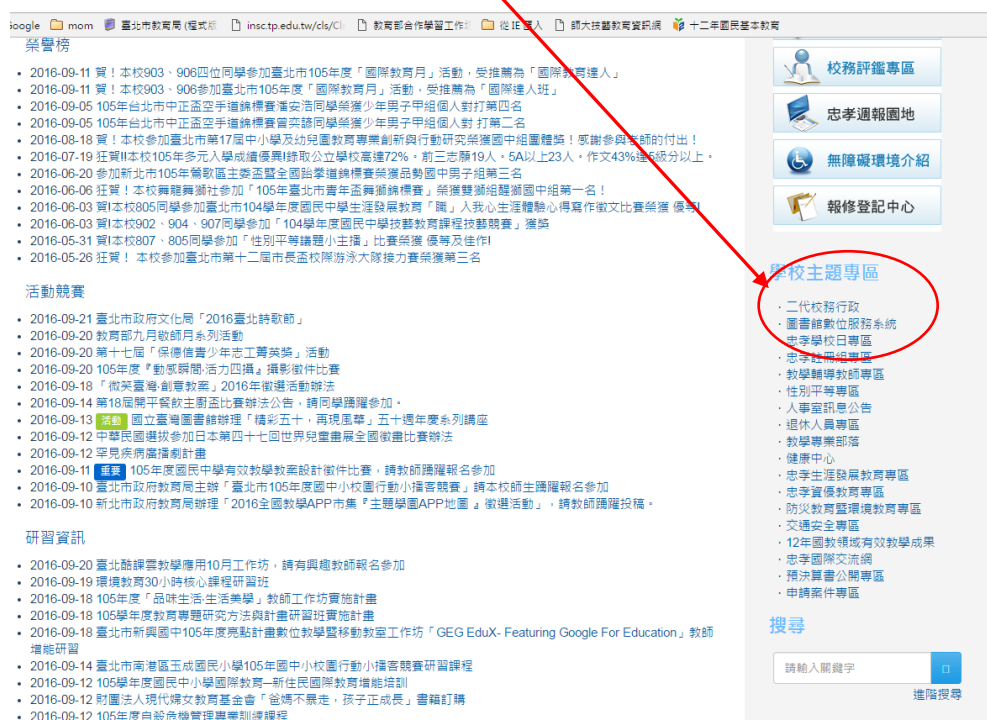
oogle mom 臺北市教育局 (檔式版 insc.tp.edu.tw/cls/Cl 教育部合作學習工作坊 從 IE 匯入 師大技藝教育資訊網 十二年國民基本教育

榮譽榜

- 2016-09-11 賀！本校903、906四位同學參加臺北市105年度「國際教育月」活動，受推薦為「國際教育達人」
- 2016-09-11 賀！本校903、906參加臺北市105年度「國際教育月」活動，受推薦為「國際達人班」
- 2016-09-05 105年台北市中正盃空手道錦標賽潘安浩同學榮獲少年男子甲組個人對打第四名
- 2016-09-05 105年台北市中正盃空手道錦標賽曾致穎同學榮獲少年男子甲組個人對 打第二名
- 2016-08-18 賀！本校參加臺北市第17屆中小學及幼兒園教育專業創新與行動研究榮獲國中組團體獎！感謝參與老師的付出！
- 2016-07-19 狂賀!本校105年多元入學成績優異!錄取公立學校高達72%。前三志願19人。5A以上23人。作文43%達5級分以上。
- 2016-06-20 參加新北市105年舞獅暨臺北市長盃醒獅錦標賽榮獲品勢國中男子組第三名
- 2016-06-06 狂賀！本校舞龍舞獅社參加「105年臺北市青年盃舞獅錦標賽」榮獲雙獅組醒獅國中組第一名！
- 2016-06-03 賀!本校805同學參加臺北市104學年度國民中學生涯發展教育「職」人我心生涯體驗心得寫作徵文比賽榮獲 優等!
- 2016-06-03 賀!本校902、904、907同學參加「104學年度國民中學技藝教育課程技藝競賽」獲獎
- 2016-05-31 賀!本校807、805同學參加「性別平等議題小主播」比賽榮獲 優等及佳作!
- 2016-05-26 狂賀！ 本校參加臺北市第十二屆市長盃校際游泳大隊接力賽榮獲第三名

活動競賽

- 2016-09-21 臺北市政府文化局「2016臺北詩歌節」
- 2016-09-20 教育部九月教師月系列活動
- 2016-09-20 第十七屆「保德信青少年志工菁英獎」活動
- 2016-09-20 105年度『動感瞬間-活力四攝』攝影徵件比賽
- 2016-09-18 「徵筆臺灣-創意教案」2016年徵選活動辦法
- 2016-09-14 第18屆開平餐飲主廚盃比賽辦法公告，請同學踴躍參加。
- 2016-09-13 活動 國立臺灣圖書館辦理「精彩五十，再現風華」五十週年慶系列講座
- 2016-09-12 中華民國選拔參加日本第四十七回世界兒童畫展全國徵畫比賽辦法
- 2016-09-12 罕見疾病繪本劇計畫
- 2016-09-11 重要 105年度國民中學有效教學教案設計徵件比賽，請教師踴躍報名參加
- 2016-09-10 臺北市政府教育局主辦「臺北市105年度國中小校園行動小播客競賽」請本校師生踴躍報名參加
- 2016-09-10 新北市政府教育局辦理「2016全國教學APP市集『主題學園APP地圖』徵選活動」，請教師踴躍投稿。

研習資訊

- 2016-09-20 臺北酷課雲教學應用10月工作坊，請有興趣教師報名參加
- 2016-09-19 環境教育30小時核心課程研習班
- 2016-09-18 105年度「品味生活-生活美學」教師工作坊實施計畫
- 2016-09-18 105學年度教育專題研究方法與計畫研習班實施計畫
- 2016-09-18 臺北市新興國中105年度亮點計畫數位教學暨移動教室工作坊「GEG EduX- Featuring Google For Education」教師增能研習
- 2016-09-14 臺北市南港區玉成國民小學105年國中小校園行動小播客競賽研習課程
- 2016-09-12 105學年度國民中小學國際教育—新住民國際教育增能培訓
- 2016-09-12 財團法人現代婦女教育基金會「爸媽不暴走，孩子正成長」書籍訂購
- 2016-09-12 105年度自殺危機管理專業訓練課程

校務評鑑專區
忠孝週報園地
無障礙環境介紹
報修登記中心

學校主題專區

· 二代校務行政
· 圖書館數位服務系統
· 忠孝學校日專區
· 忠孝課程組專區
· 教學輔導教師專區
· 性別平等專區
· 人事室訊息公告
· 退休人員專區
· 教學專業部落
· 健康中心
· 忠孝生涯發展教育專區
· 忠孝資優教育專區
· 防災教育暨環境教育專區
· 交通安全專區
· 12年國教領域有效教學成果
· 忠孝國際交流網
· 預決算書公開專區
· 申請案件專區

搜尋

請輸入關鍵字
進階搜尋